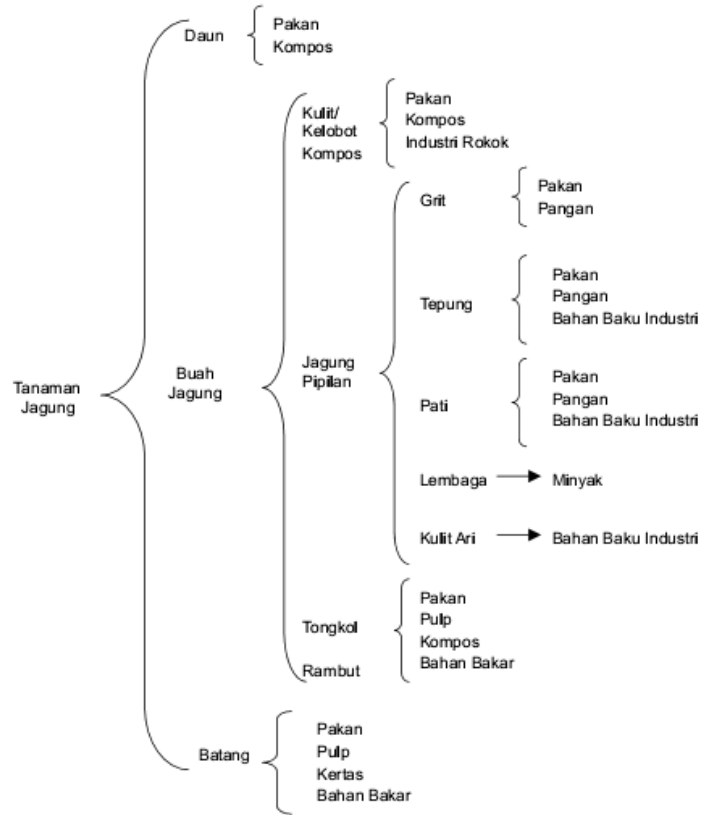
Tanaman Jagung

Daun
Pakan
Kompos

Buah Jagung

Kulit/ Kelobot Kompos
Pakan
Kompos
Industri Rokok

Jagung Pipilan

Grit
Pakan
Pangan

Tepung
Pakan
Pangan
Bahan Baku Industri

Pati
Pakan
Pangan
Bahan Baku Industri

Lembaga → Minyak

Kulit Ari → Bahan Baku Industri

Tongkol
Rambut
Pakan
Pulp
Kompos
Bahan Bakar

Batang
Pakan
Pulp
Kertas
Bahan Bakar